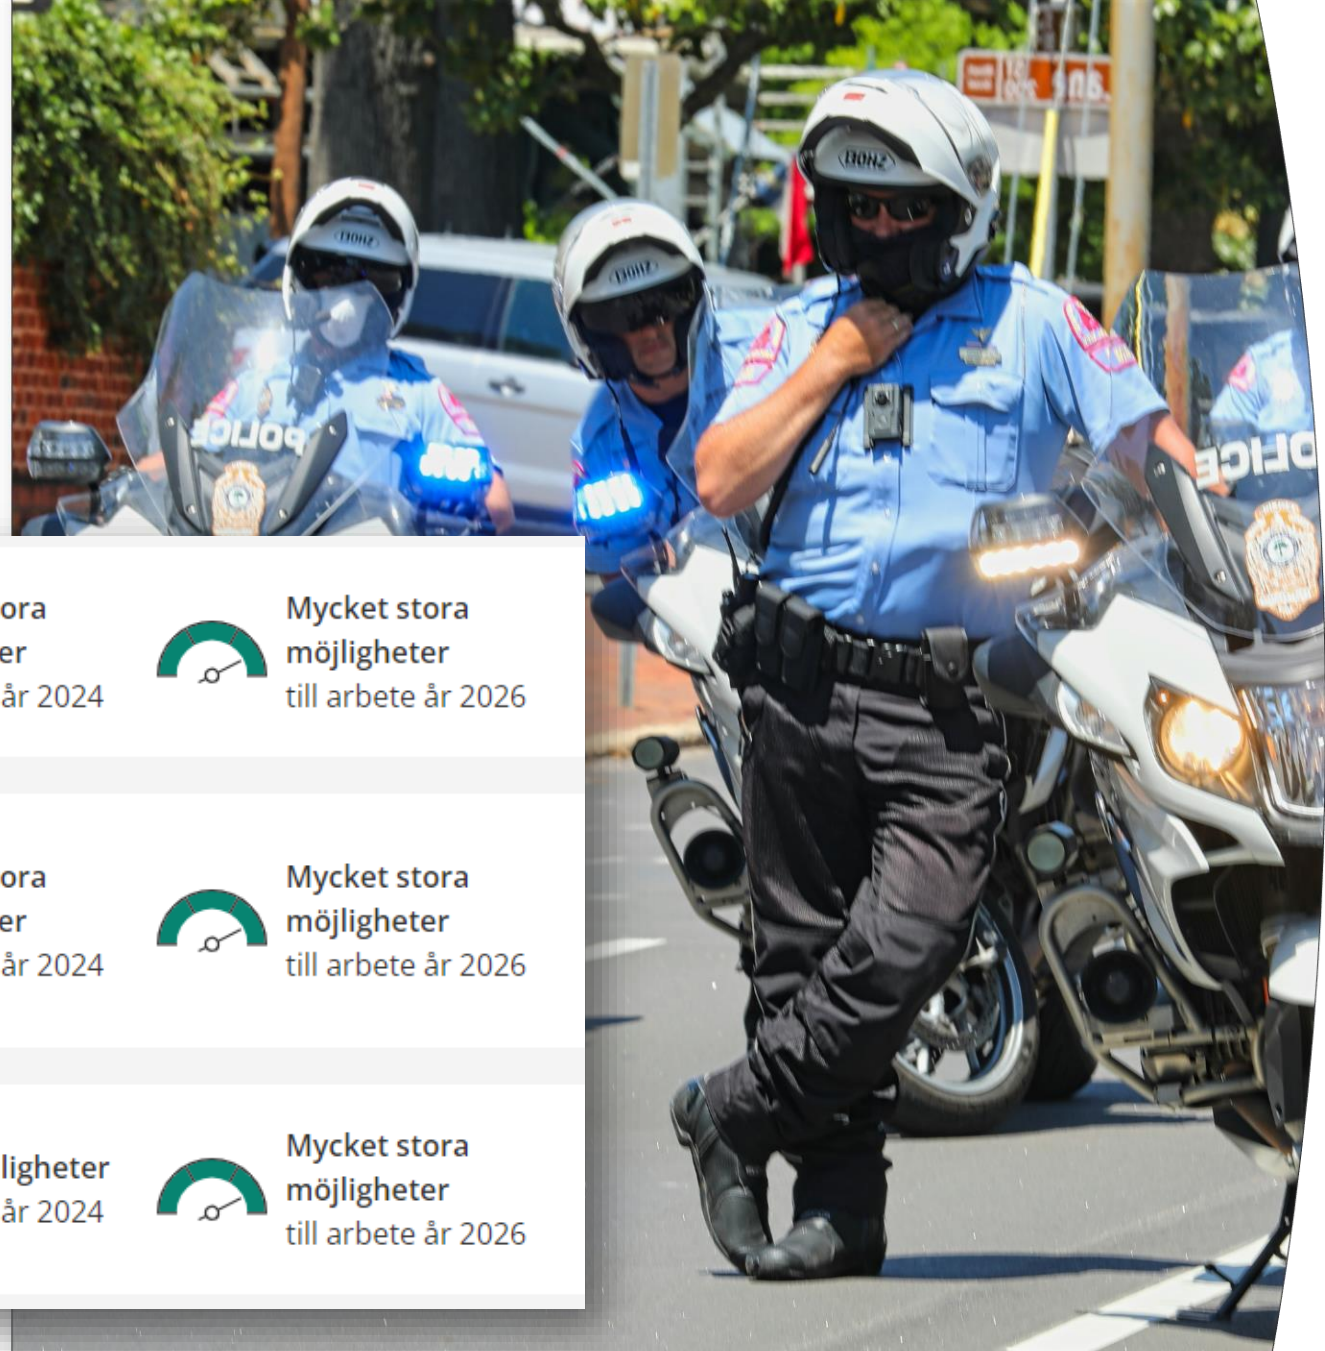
ora
er
år 2024

Mycket stora
möjligheter
till arbete år 2026

ora
er
år 2024

Mycket stora
möjligheter
till arbete år 2026

ligheter
år 2024

Mycket stora
möjligheter
till arbete år 2026

POLICE

POLICE

SHOEI

SHOEI

SHOEI

SHOEI